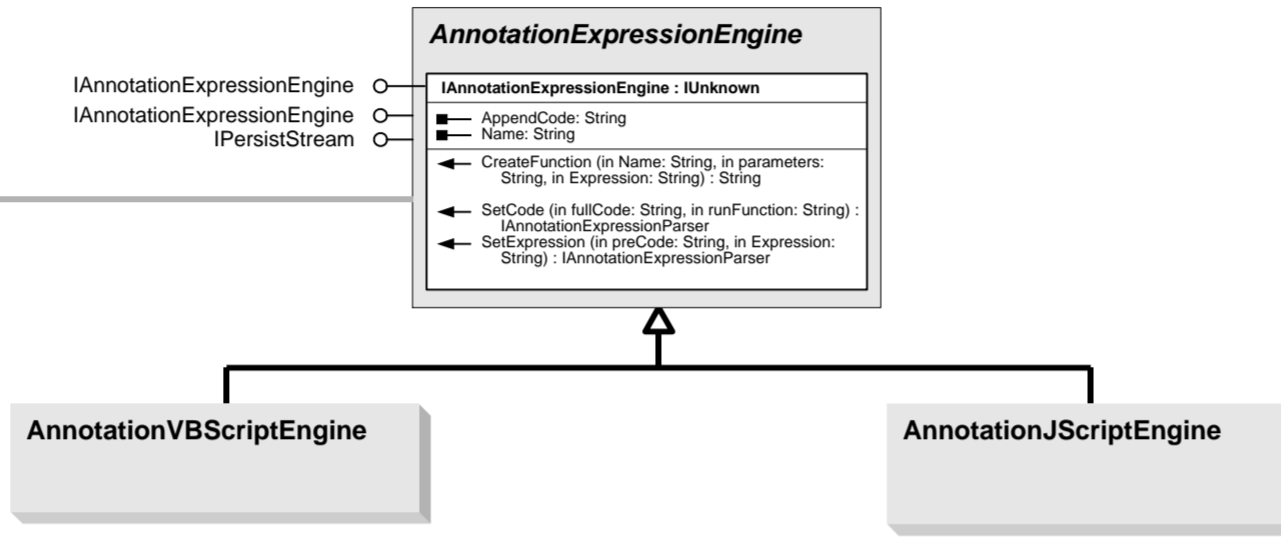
AnnotationExpressionEngine

IAnnotationExpressionEngine
IAnnotationExpressionEngine
IPersistStream

IAnnotationExpressionEngine : IUnknown

AppendCode: String
Name: String

CreateFunction (in Name: String, in parameters: String, in Expression: String) : String

SetCode (in fullCode: String, in runFunction: String) : IAnnotationExpressionParser
SetExpression (in preCode: String, in Expression: String) : IAnnotationExpressionParser

AnnotationVBScriptEngine

AnnotationJScriptEngine